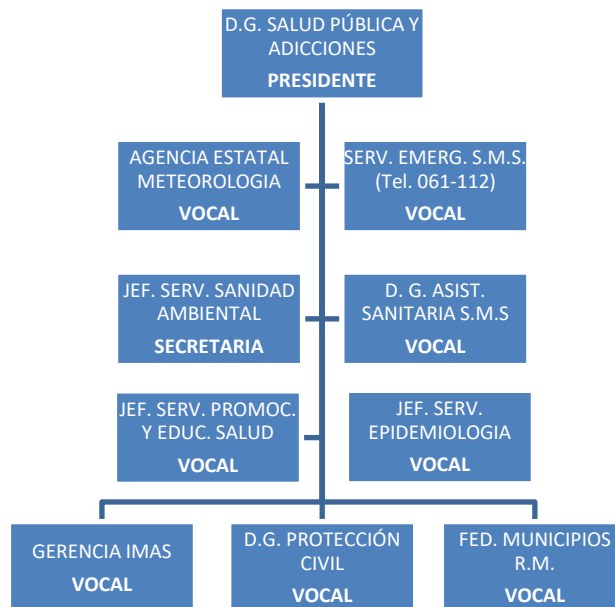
D.G. SALUD PÚBLICA Y ADICCIONES
PRESIDENTE

AGENCIA ESTATAL METEOROLOGIA
VOCAL

SERV. EMERG. S.M.S. (Tel. 061-112)
VOCAL

JEF. SERV. SANIDAD AMBIENTAL
SECRETARIA

D. G. ASIST. SANITARIA S.M.S
VOCAL

JEF. SERV. PROMOC. Y EDUC. SALUD
VOCAL

JEF. SERV. EPIDEMIOLOGIA
VOCAL

GERENCIA IMAS
VOCAL

D.G. PROTECCIÓN CIVIL
VOCAL

FED. MUNICIPIOS R.M.
VOCAL